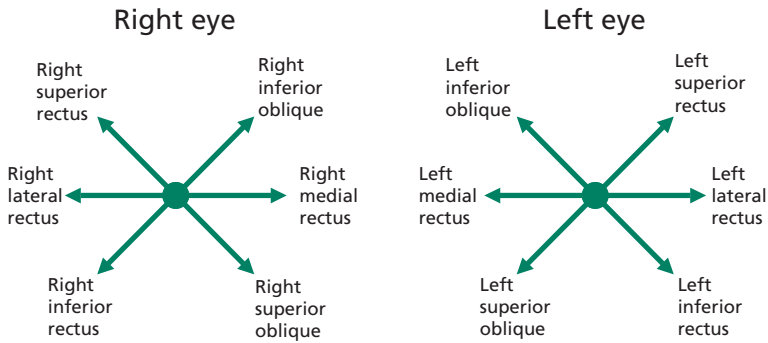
Right eye

Right superior rectus

Right inferior oblique

Right lateral rectus

Right medial rectus

Right inferior rectus

Right superior oblique

Left eye

Left inferior oblique

Left superior rectus

Left medial rectus

Left lateral rectus

Left superior oblique

Left inferior rectus